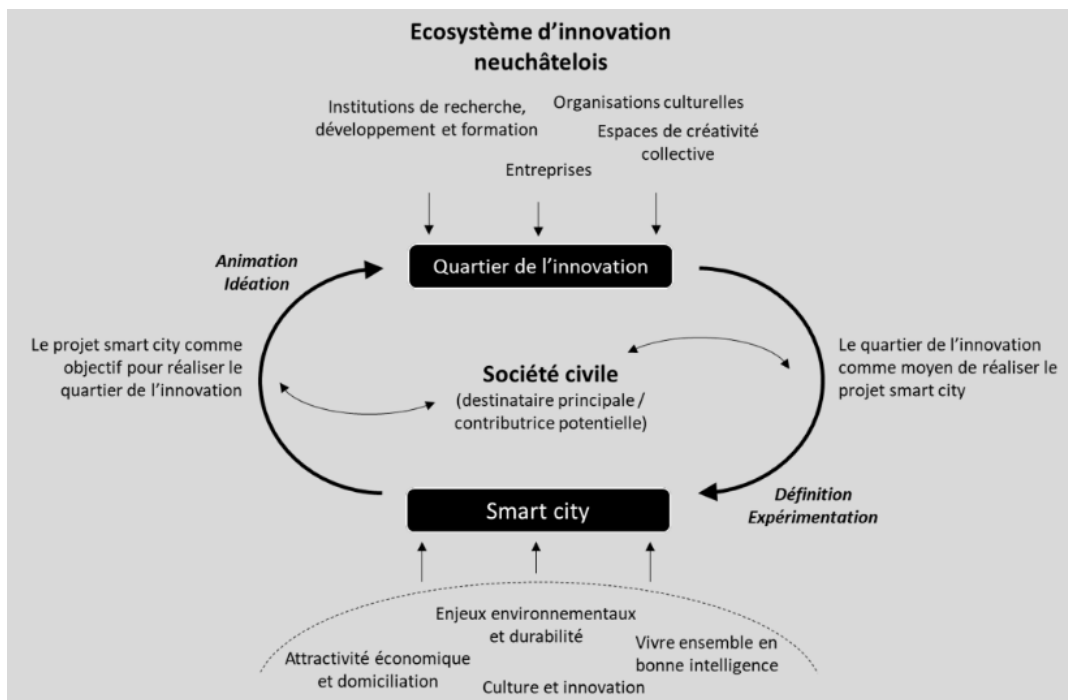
Ecosystème d'innovation neuchâtelois

Institutions de recherche, développement et formation

Organisations culturelles

Espaces de créativité collective

Entreprises

Animation
Idéation

Quartier de l'innovation

Le projet smart city comme objectif pour réaliser le quartier de l'innovation

Société civile
(destinataire principale / contributrice potentielle)

Le quartier de l'innovation comme moyen de réaliser le projet smart city

Smart city

Définition
Expérimentation

Enjeux environnementaux et durabilité

Attractivité économique et domiciliation

Vivre ensemble en bonne intelligence

Culture et innovation